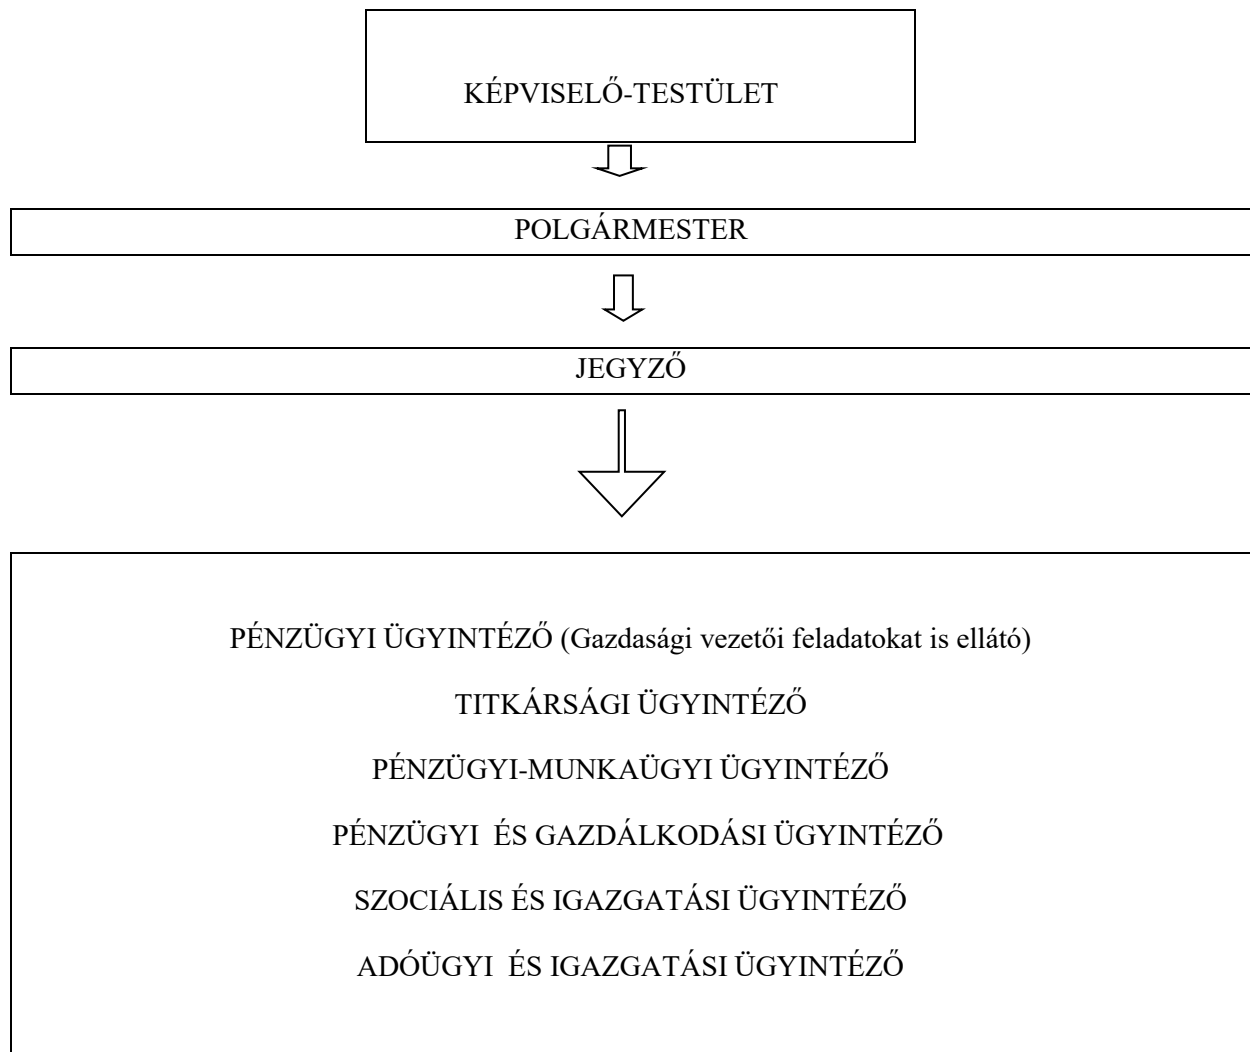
KÉPVISELŐ-TESTÜLET

POLGÁRMESTER

JEGYZŐ

PÉNZÜGYI ÜGYINTÉZŐ (Gazdasági vezetői feladatokat is ellátó)

TITKÁRSÁGI ÜGYINTÉZŐ

PÉNZÜGYI-MUNKAÜGYI ÜGYINTÉZŐ

PÉNZÜGYI ÉS GAZDÁLKODÁSI ÜGYINTÉZŐ

SZOCIÁLIS ÉS IGAZGATÁSI ÜGYINTÉZŐ

ADÓÜGYI ÉS IGAZGATÁSI ÜGYINTÉZŐ